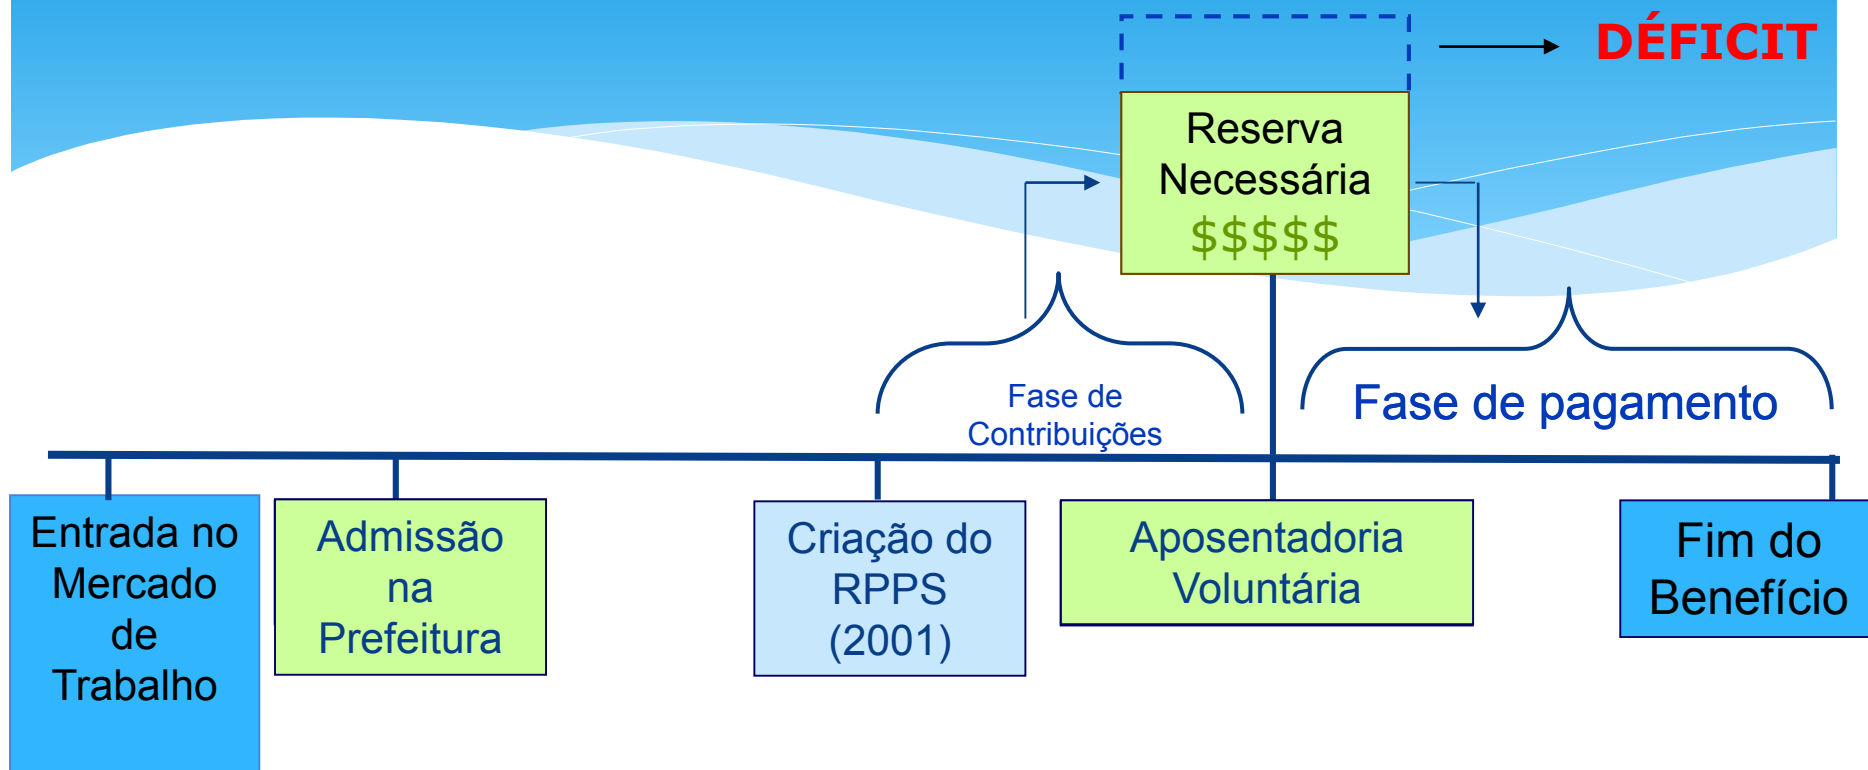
DÉFICIT

Reserva Necessária $\$\$\$\$\$$

Fase de Contribuições

Fase de pagamento

Entrada no Mercado de Trabalho

Admissão na Prefeitura

Criação do RPPS (2001)

Aposentadoria Voluntária

Fim do Benefício